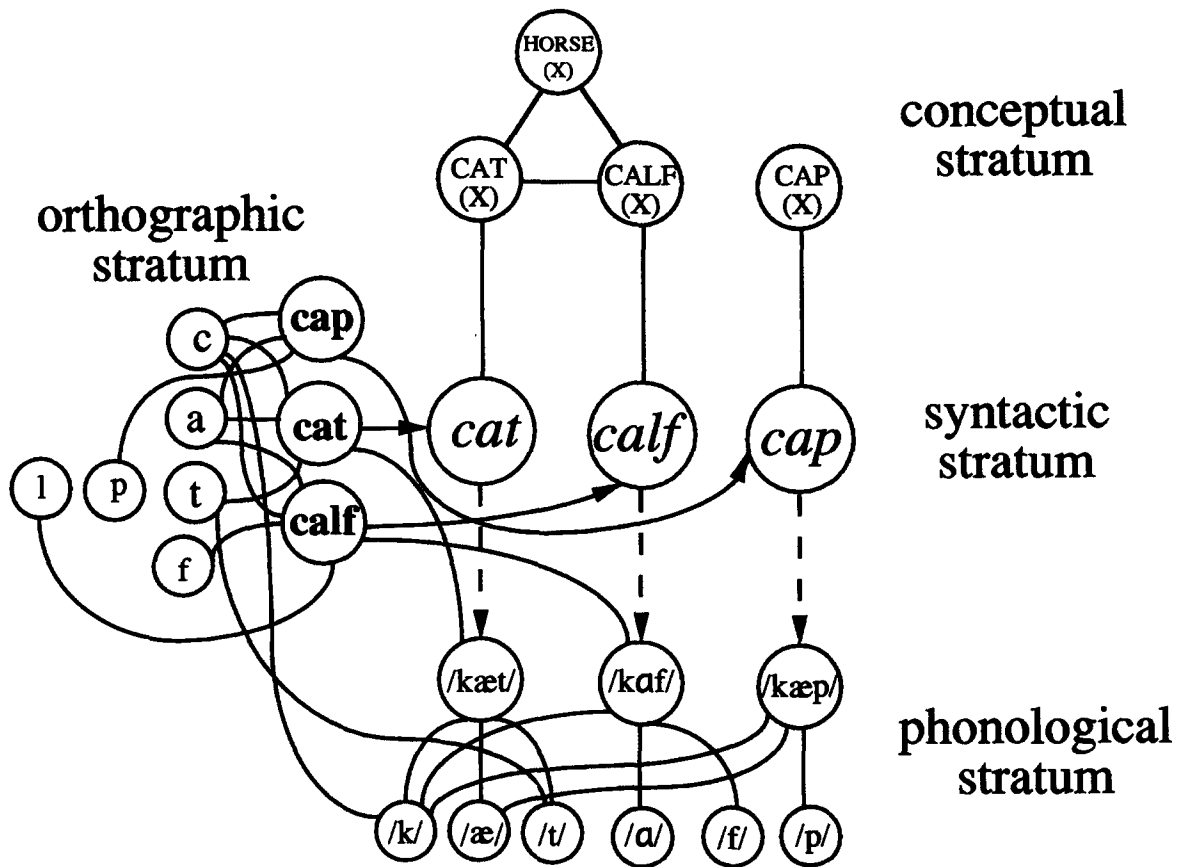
HORSE (X)

conceptual stratum

CAT (X)

CALF (X)

CAP (X)

orthographic stratum

c

cap

a

cat

l

p

t

calf

f

cat

calf

cap

syntactic stratum

/kæt/

/kɑf/

/kæp/

phonological stratum

/k/

/æ/

/t/

/ɑ/

/f/

/p/